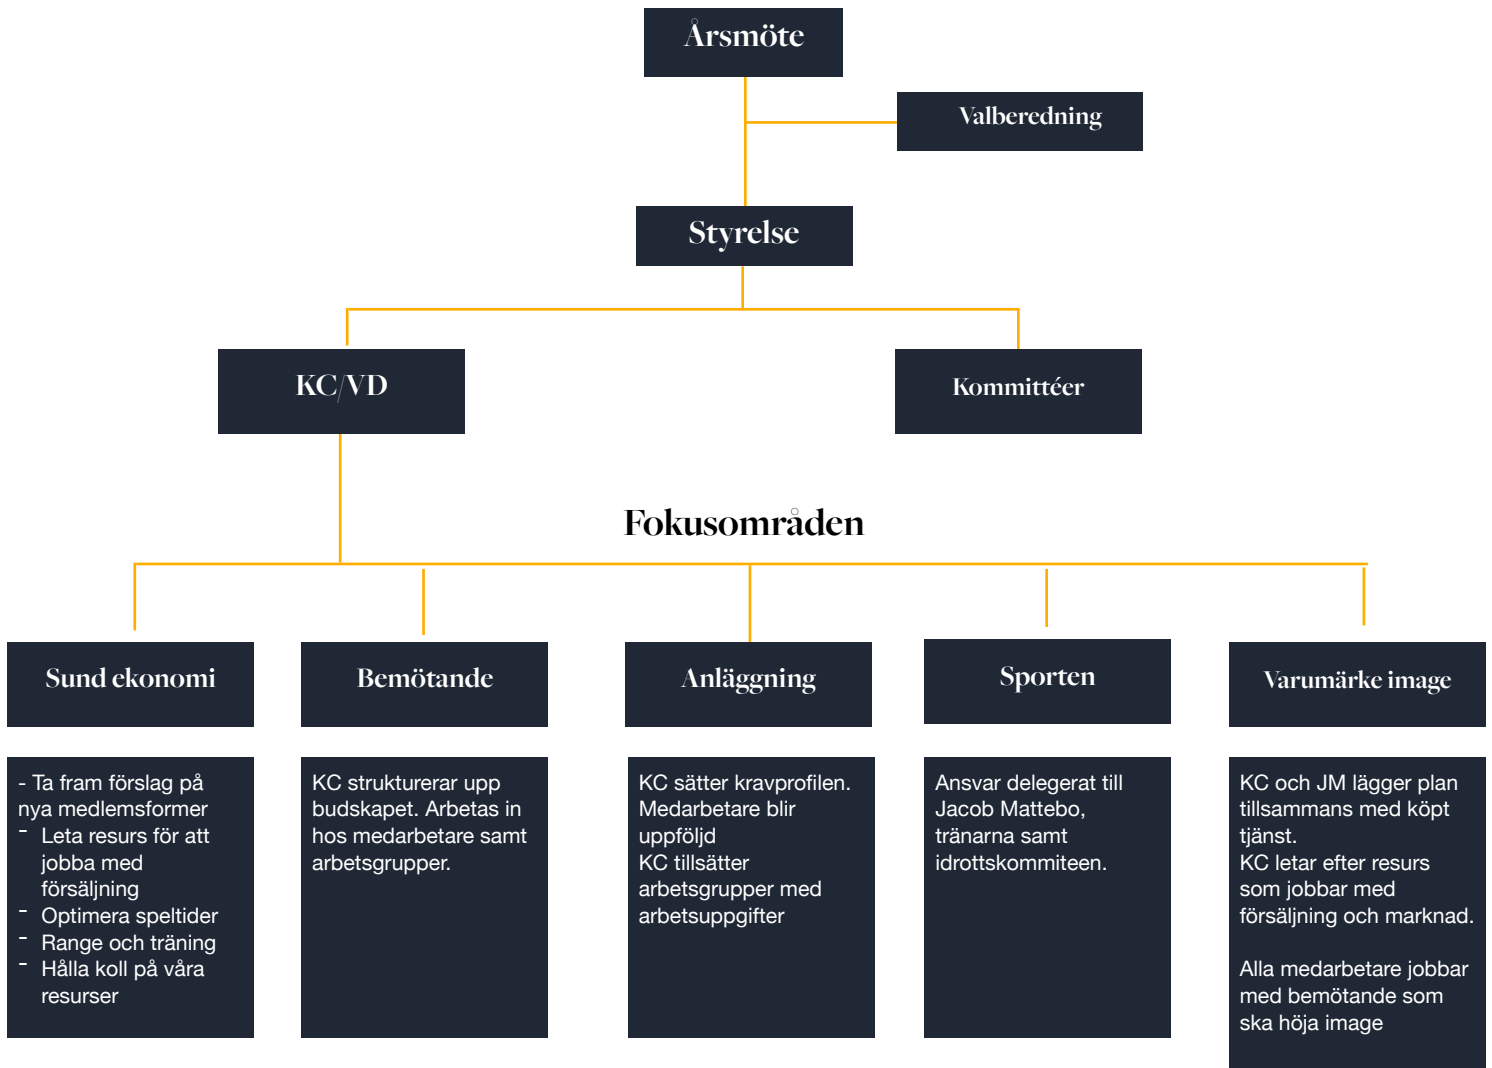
Årsmöte

Valberedning

Styrelse

KC/VD

Kommittéer

Fokusområden

Sund ekonomi

Bemötande

Anläggning

Sporten

Varumärke image

- Ta fram förslag på nya medlemsformer
- Leta resurs för att jobba med försäljning
- Optimera speltider
- Range och träning
- Hålla koll på våra resurser

KC strukturerar upp budskapet. Arbetas in hos medarbetare samt arbetsgrupper.

KC sätter kravprofilen. Medarbetare blir uppföljd
KC tillsätter arbetsgrupper med arbetsuppgifter

Ansvar delegerat till Jacob Mattebo, tränarna samt idrottskommiteen.

KC och JM lägger plan tillsammans med köpt tjänst.
KC letar efter resurs som jobbar med försäljning och marknad.

Alla medarbetare jobbar med bemötande som ska höja image